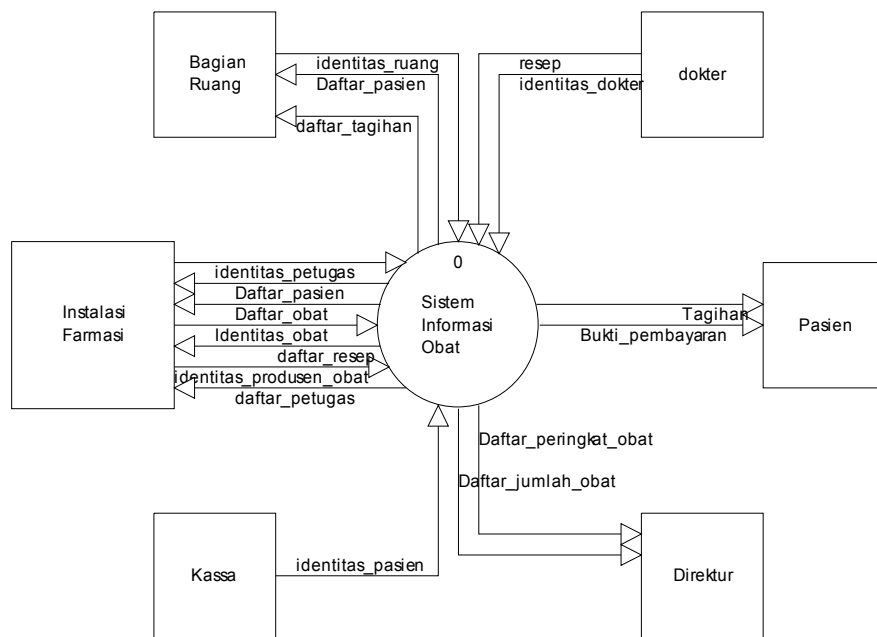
Bagian Ruang

identitas_ruang
Daftar_pasien
daftar_tagihan

resep
identitas_dokter

dokter

Instalasi Farmasi

identitas_petugas
Daftar_pasien
Daftar_obat
Identitas_obat
daftar_resep
identitas_produsen_obat
daftar_petugas

0
Sistem Informasi Obat

Tagihan
Bukti_pembayaran

Pasien

Daftar_peringkat_obat
Daftar_jumlah_obat

Kassa

identitas_pasien

Direktur